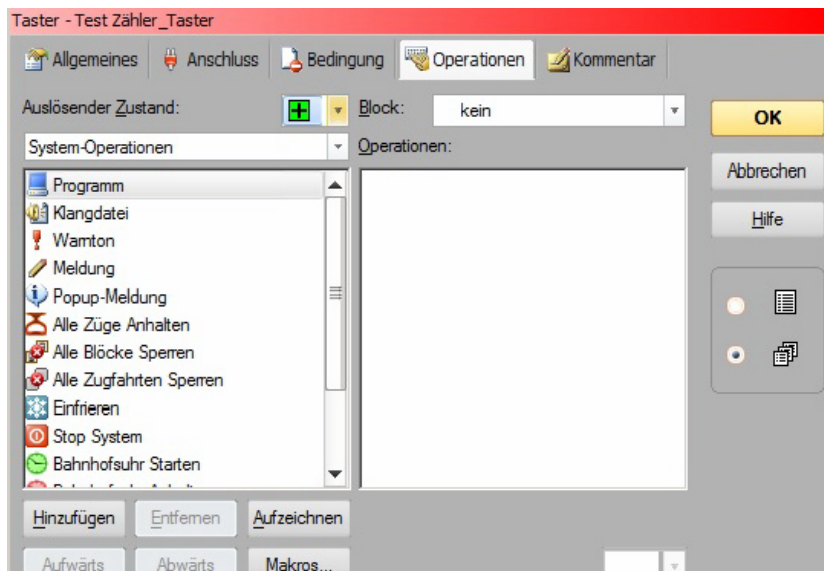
Taster - Test Zähler_Taster

Allgemeines | Anschluss | Bedingung | Operationen | Kommentar

Auslösender Zustand:

Block: kein

OK

System-Operationen

Operationen:

Abbrechen

Hilfe

Programm
Klangdatei
Warnton
Meldung
Popup-Meldung
Alle Züge Anhalten
Alle Blöcke Sperren
Alle Zugfahrten Sperren
Einfrieren
Stop System
Bahnhofsuhr Starten
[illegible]

Hinzufügen | Entfernen | Aufzeichnen

Aufwärts | Abwärts | Makros...